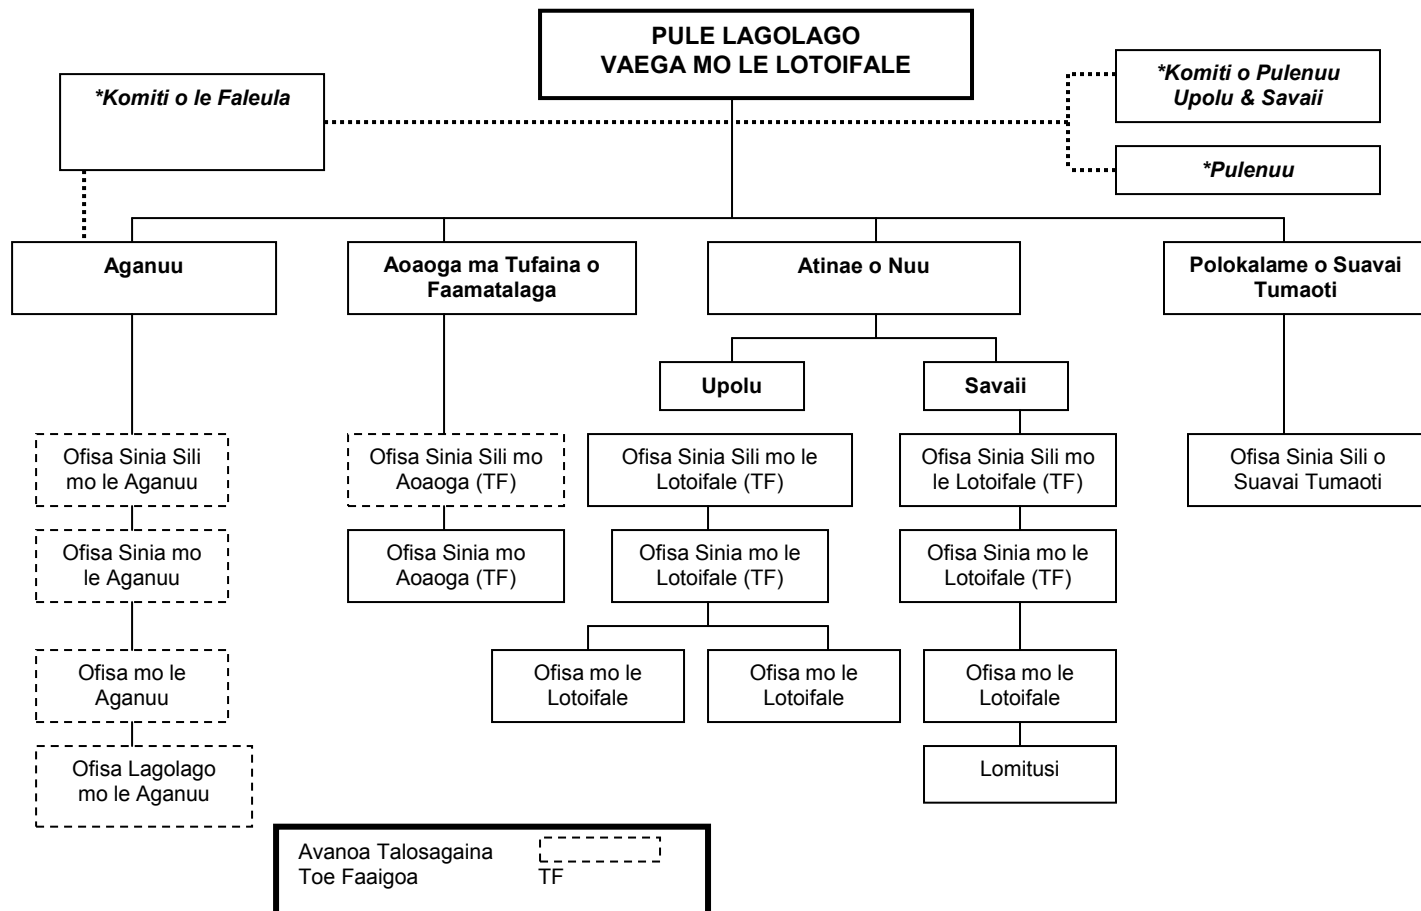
PULE LAGOLAGO
VAEGA MO LE LOTOIFALE

*Komiti o le Faleula

*Komiti o Pulenuu Upolu & Savaii

*Pulenuu

Aganuu

Aoaoga ma Tufaina o Faamatalaga

Atinae o Nuu

Polokalame o Suavai Tumaoti

Upolu

Savaii

Ofisa Sinia Sili mo le Aganuu

Ofisa Sinia mo le Aganuu

Ofisa mo le Aganuu

Ofisa Lagolago mo le Aganuu

Ofisa Sinia Sili mo Aoaoga (TF)

Ofisa Sinia mo Aoaoga (TF)

Ofisa Sinia Sili mo le Lotoifale (TF)

Ofisa Sinia mo le Lotoifale (TF)

Ofisa mo le Lotoifale

Ofisa mo le Lotoifale

Ofisa Sinia Sili mo le Lotoifale (TF)

Ofisa Sinia mo le Lotoifale (TF)

Ofisa mo le Lotoifale

Lomitusi

Ofisa Sinia Sili o Suavai Tumaoti

Avanoa Talosagaina
Toe Faaigoa TF